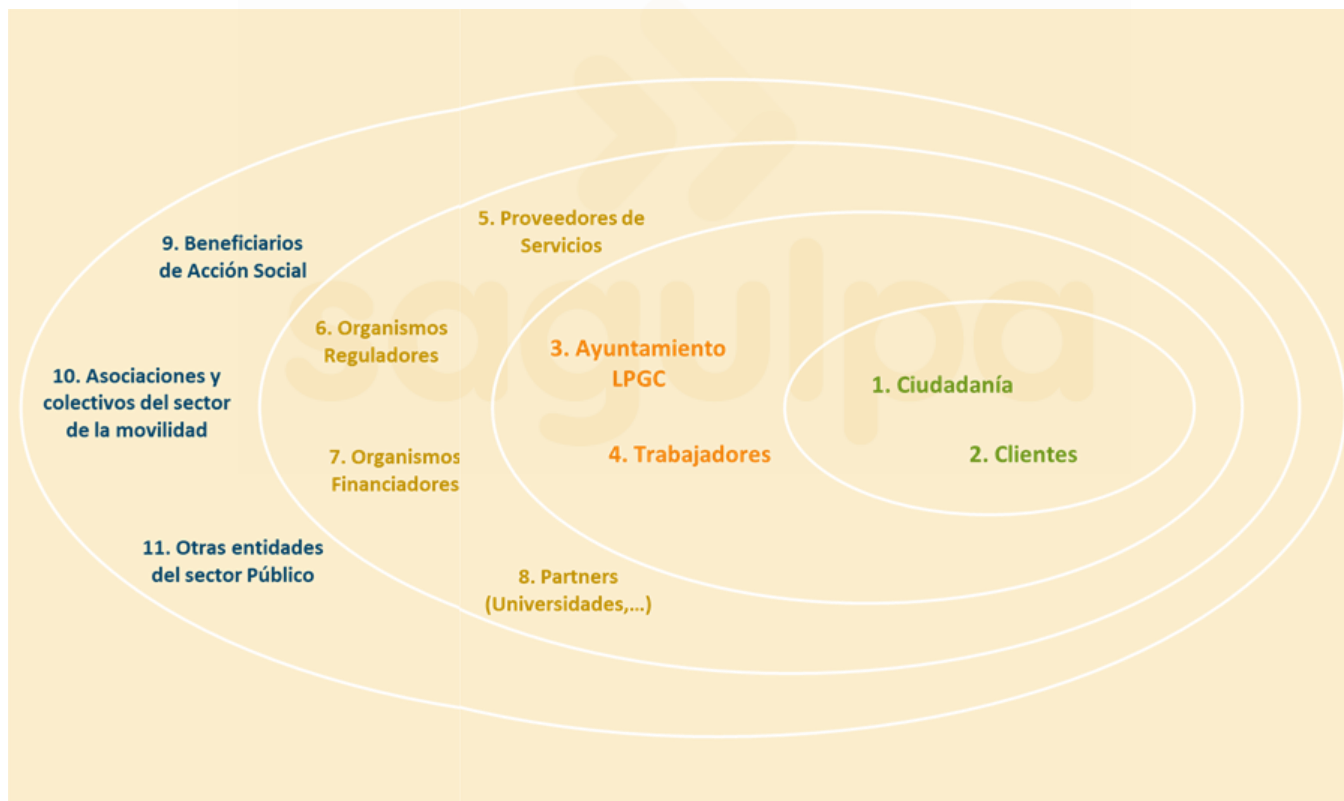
sagulpa

5. Proveedores de Servicios

9. Beneficiarios de Acción Social

6. Organismos Reguladores

3. Ayuntamiento LPGC

10. Asociaciones y colectivos del sector de la movilidad

1. Ciudadanía

7. Organismos Financiadores

4. Trabajadores

2. Clientes

11. Otras entidades del sector Público

8. Partners (Universidades,…)